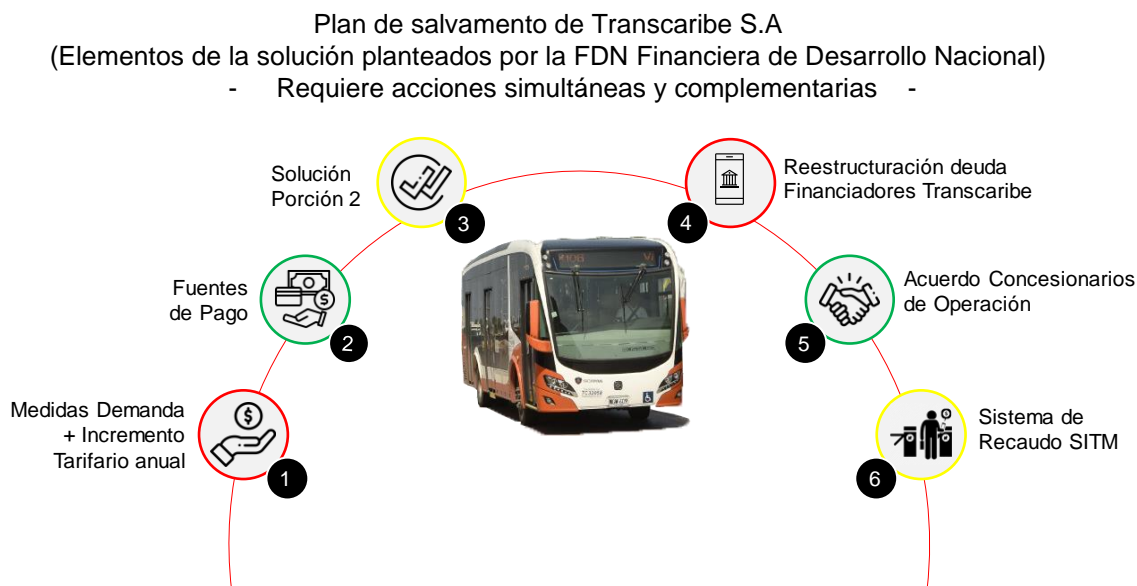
Plan de salvamento de Transcaribe S.A
(Elementos de la solución planteados por la FDN Financiera de Desarrollo Nacional)
- Requiere acciones simultáneas y complementarias -

Solución Porción 2
3

Reestructuración deuda Financiadores Transcaribe
4

Fuentes de Pago
2

Acuerdo Concesionarios de Operación
5

Medidas Demanda + Incremento Tarifario anual
1

Sistema de Recaudo SITM
6